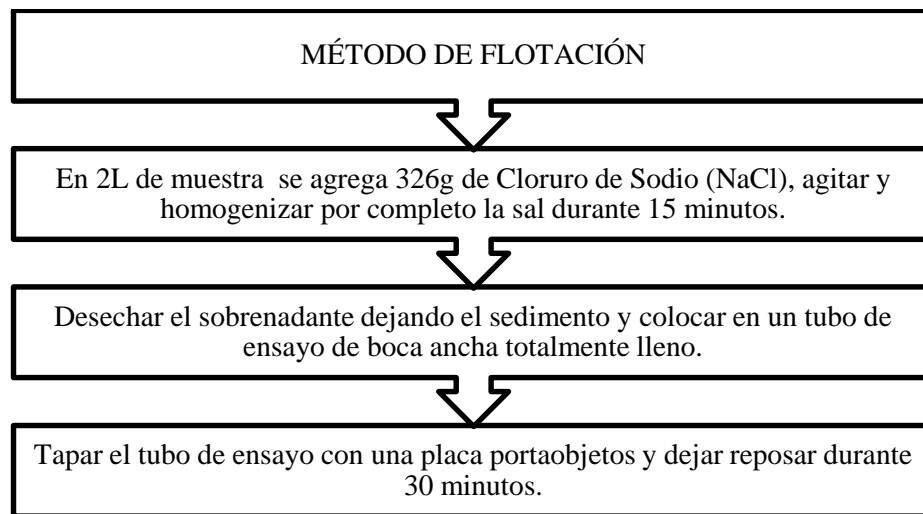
MÉTODO DE FLOTACIÓN

En 2L de muestra se agrega 326g de Cloruro de Sodio (NaCl), agitar y homogenizar por completo la sal durante 15 minutos.

Desechar el sobrenadante dejando el sedimento y colocar en un tubo de ensayo de boca ancha totalmente lleno.

Tapar el tubo de ensayo con una placa portaobjetos y dejar reposar durante 30 minutos.